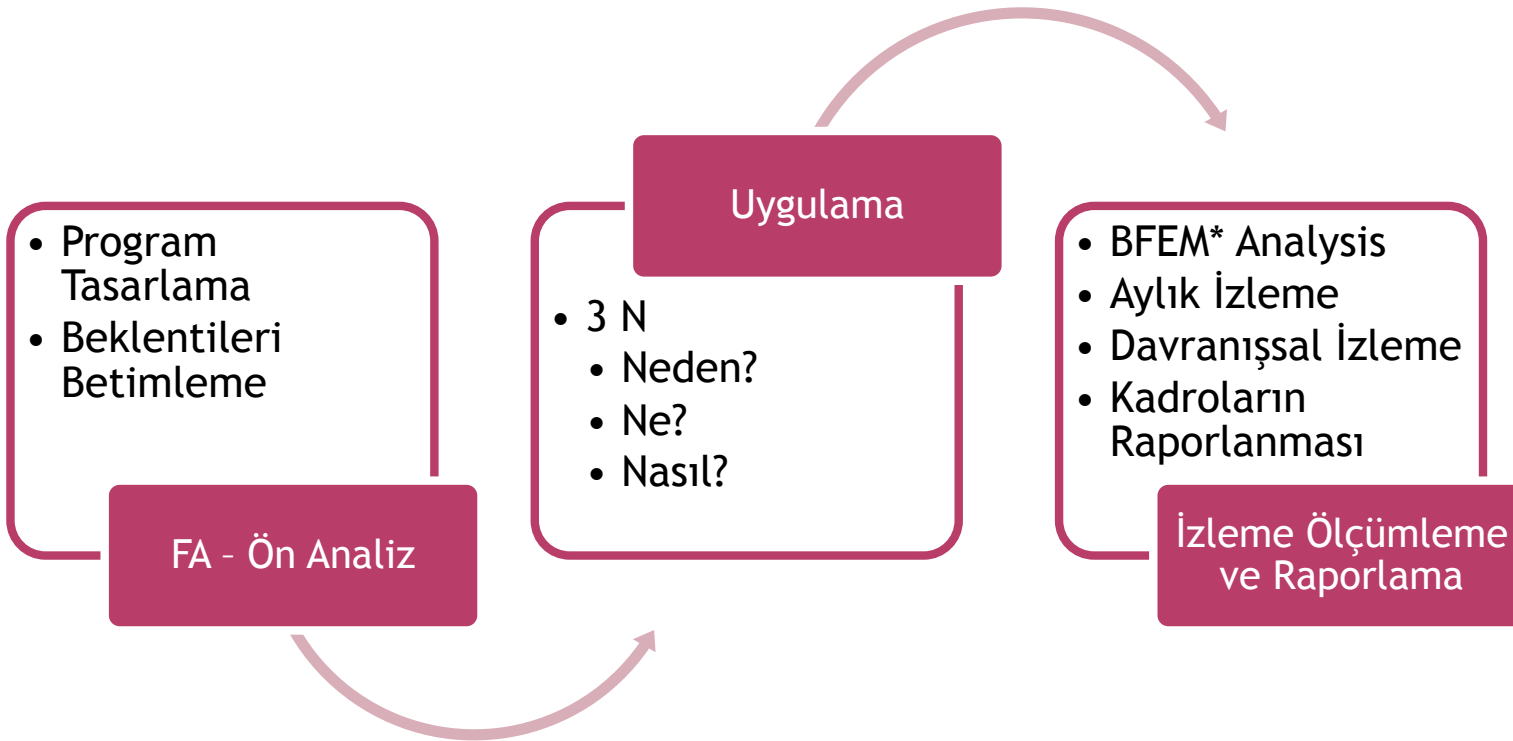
• Program Tasarlama
• Beklentileri Betimleme

FA – Ön Analiz

Uygulama

• 3 N
  • Neden?
  • Ne?
  • Nasıl?

• BFEM* Analysis
• Aylık İzleme
• Davranışsal İzleme
• Kadroların Raporlanması

İzleme Ölçümleme ve Raporlama